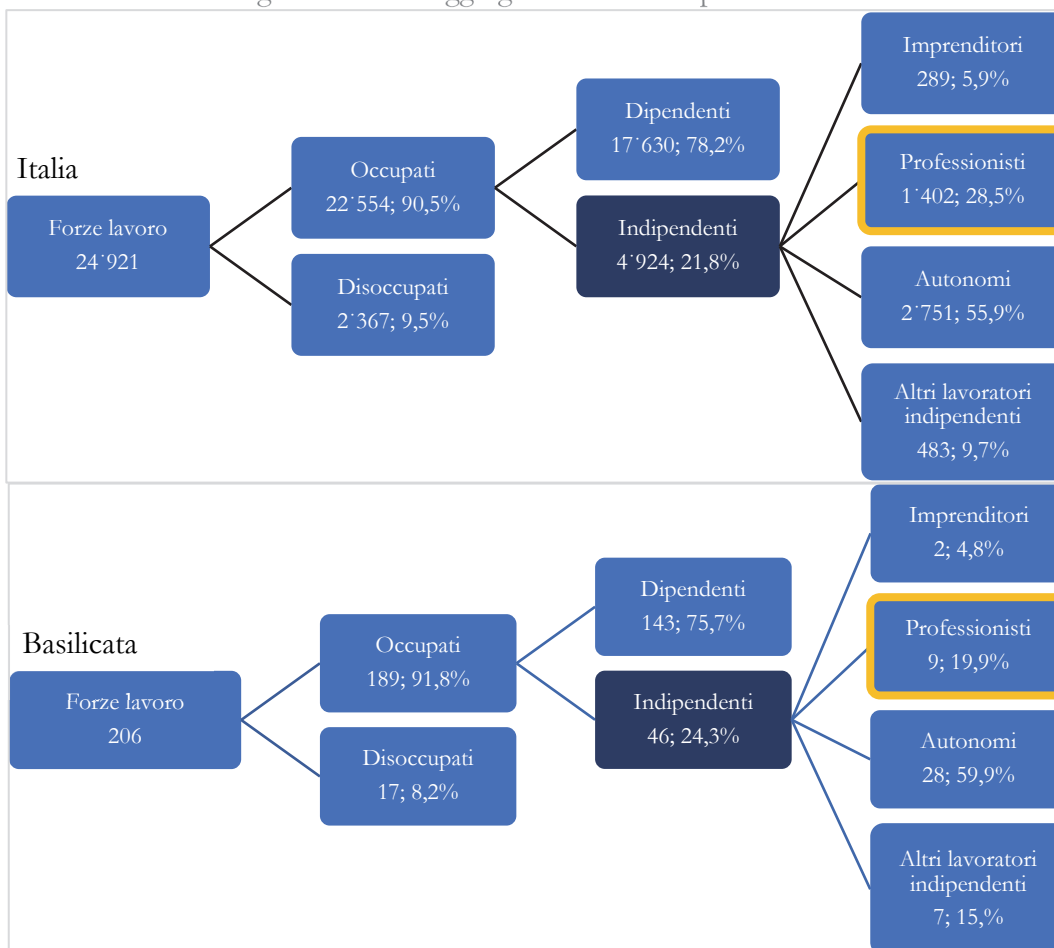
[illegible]

Italia

Forze lavoro
24˙921

Occupati
22˙554; 90,5%

Disoccupati
2˙367; 9,5%

Dipendenti
17˙630; 78,2%

Indipendenti
4˙924; 21,8%

Imprenditori
289; 5,9%

Professionisti
1˙402; 28,5%

Autonomi
2˙751; 55,9%

Altri lavoratori indipendenti
483; 9,7%

Basilicata

Forze lavoro
206

Occupati
189; 91,8%

Disoccupati
17; 8,2%

Dipendenti
143; 75,7%

Indipendenti
46; 24,3%

Imprenditori
2; 4,8%

Professionisti
9; 19,9%

Autonomi
28; 59,9%

Altri lavoratori indipendenti
7; 15,%